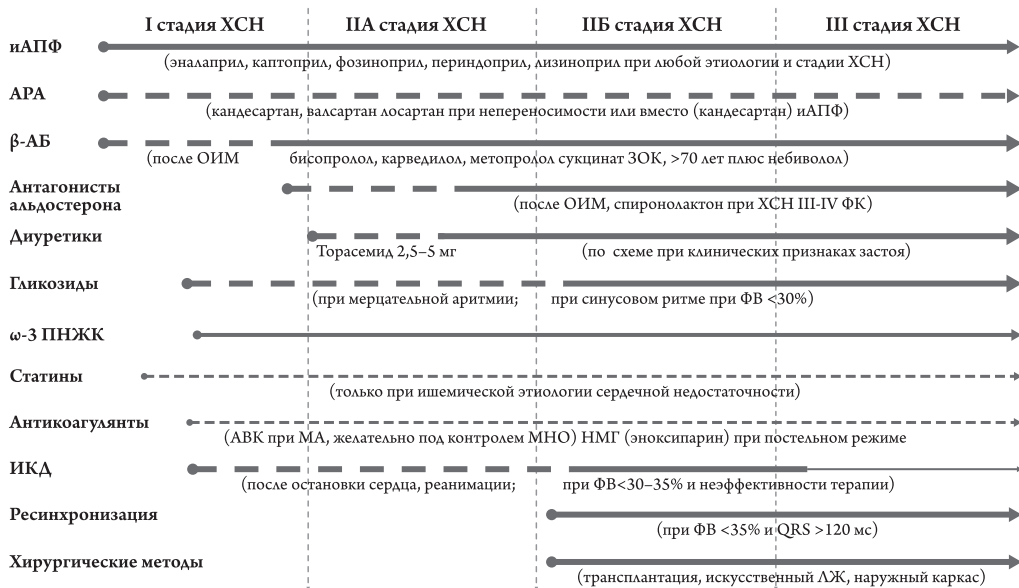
I стадия ХСН | IIА стадия ХСН | IIБ стадия ХСН | III стадия ХСН

иАПФ
(эналаприл, каптоприл, фозиноприл, периндоприл, лизиноприл при любой этиологии и стадии ХСН)

АРА
(кандесартан, валсартан лосартан при непереносимости или вместо (кандесартан) иАПФ)

β-АБ
(после ОИМ бисопролол, карведилол, метопролол сукцинат ЗОК, >70 лет плюс небиволол)

Антагонисты альдостерона
(после ОИМ, спиронолактон при ХСН III-IV ФК)

Диуретики
Торасемид 2,5–5 мг (по схеме при клинических признаках застоя)

Гликозиды
(при мерцательной аритмии; при синусовом ритме при ФВ <30%)

ω-3 ПНЖК

Статины
(только при ишемической этиологии сердечной недостаточности)

Антикоагулянты
(АВК при МА, желательно под контролем МНО) НМГ (эноксипарин) при постельном режиме

ИКД
(после остановки сердца, реанимации; при ФВ<30–35% и неэффективности терапии)

Ресинхронизация
(при ФВ <35% и QRS >120 мс)

Хирургические методы
(трансплантация, искусственный ЛЖ, наружный каркас)